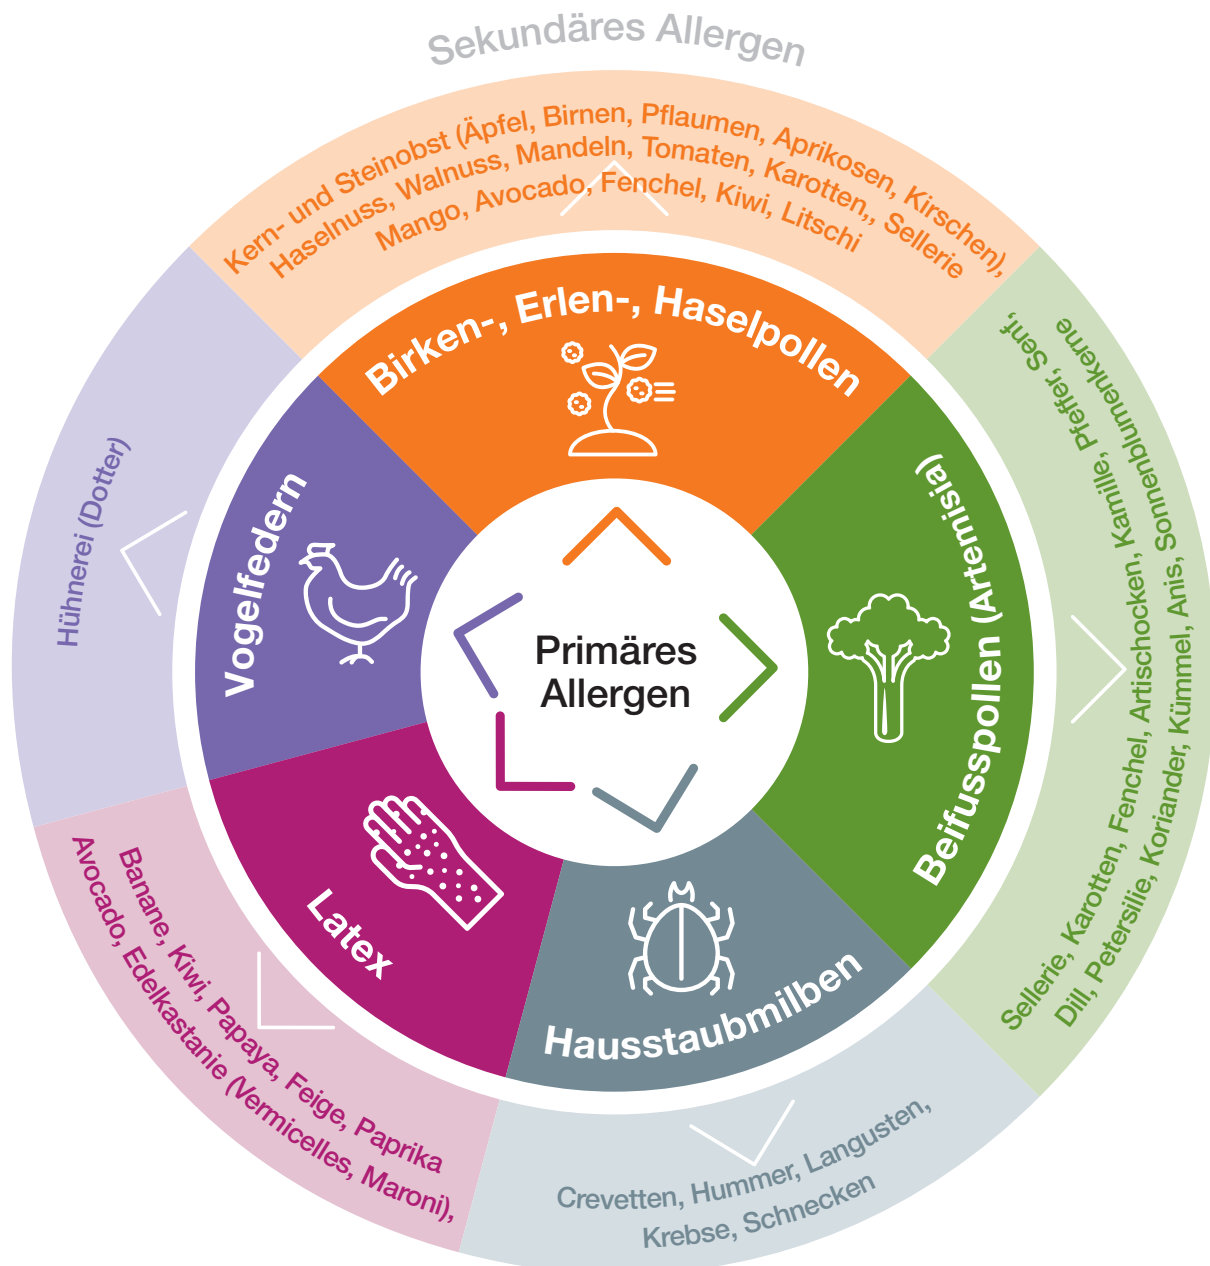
Sekundäres Allergen

Kern- und Steinobst (Äpfel, Birnen, Pflaumen, Aprikosen, Kirschen), Haselnuss, Walnuss, Mandeln, Tomaten, Karotten,, Sellerie Mango, Avocado, Fenchel, Kiwi, Litschi

Birken-, Erlen-, Haselpollen

Sellerie, Karotten, Fenchel, Artischocken, Kamille, Pfeffer, Senf, Dill, Petersilie, Koriander, Kümmel, Anis, Sonnenblumenkerne

Beifusspollen (Artemisia)

Hausstaubmilben

Crevetten, Hummer, Langusten, Krebse, Schnecken

Latex

Banane, Kiwi, Papaya, Feige, Paprika Avocado, Edelkastanie (Vermicelles, Maroni),

Vogelfedern

Hühnerei (Dotter)

Primäres Allergen